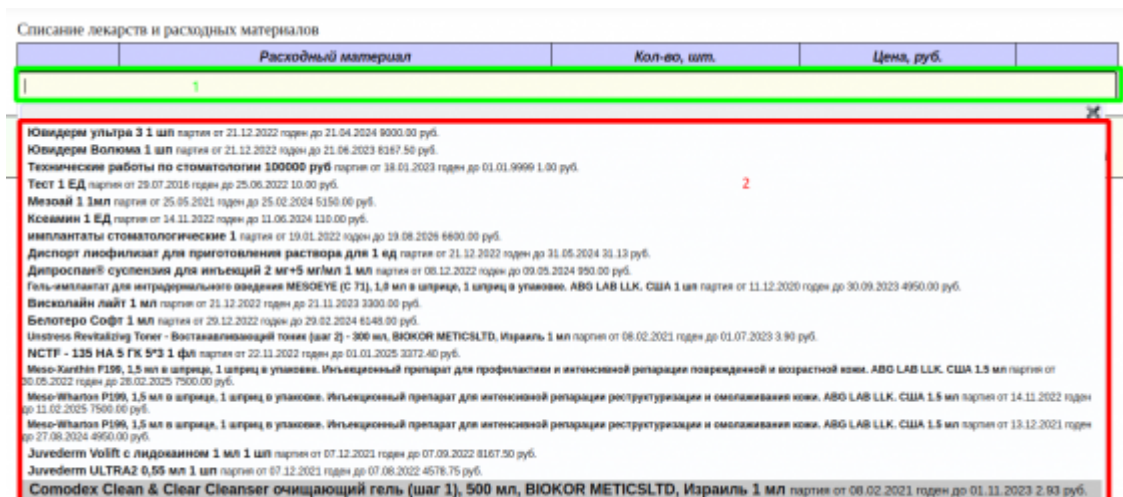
Списание лекарств и расходных материалов

| Расходный материал | Кол-во, шт. | Цена, руб. | |
|---|---|---|---|

1

2

Ювидерм ультра 3 1 шп партия от 21.12.2022 годен до 21.04.2024 9000.00 руб.
Ювидерм Волюма 1 шп партия от 21.12.2022 годен до 21.06.2023 8167.50 руб.
Технические работы по стоматологии 100000 руб партия от 18.01.2023 годен до 01.01.9999 1.00 руб.
Тест 1 ЕД партия от 29.07.2016 годен до 25.06.2022 10.00 руб.
Мезоай 1 1мл партия от 25.05.2021 годен до 25.02.2024 5150.00 руб.
Ксеамин 1 ЕД партия от 14.11.2022 годен до 11.06.2024 110.00 руб.
имплантаты стоматологические 1 партия от 19.01.2022 годен до 19.08.2026 6600.00 руб.
Диспорт лиофилизат для приготовления раствора для 1 ед партия от 21.12.2022 годен до 31.05.2024 31.13 руб.
Дипроспан® суспензия для инъекций 2 мг+5 мг/мл 1 мл партия от 08.12.2022 годен до 09.05.2024 950.00 руб.
Гель-имплантат для интрадермального введения MESOEYE (C 71), 1,0 мл в шприце, 1 шприц в упаковке. ABG LAB LLK. США 1 шп партия от 11.12.2020 годен до 30.09.2023 4950.00 руб.
Вискалайн лайт 1 мл партия от 21.12.2022 годен до 21.11.2023 3300.00 руб.
Белотеро Софт 1 мл партия от 29.12.2022 годен до 29.02.2024 6148.00 руб.
Unstress Revitalizing Toner - Восстанавливающий тоник (шаг 2) - 300 мл, BIOKOR METICSLTD, Израиль 1 мл партия от 08.02.2021 годен до 01.07.2023 3.90 руб.
NCTF - 135 HA 5 ГК 5*3 1 фл партия от 22.11.2022 годен до 01.01.2025 3372.40 руб.
Meso-Xanthin F199, 1,5 мл в шприце, 1 шприц в упаковке. Инъекционный препарат для профилактики и интенсивной репарации поврежденной и возрастной кожи. ABG LAB LLK. США 1.5 мл партия от 30.05.2022 годен до 28.02.2025 7500.00 руб.
Meso-Wharton P199, 1,5 мл в шприце, 1 шприц в упаковке. Инъекционный препарат для интенсивной репарации реструктуризации и омолаживания кожи. ABG LAB LLK. США 1.5 мл партия от 14.11.2022 годен до 11.02.2025 7500.00 руб.
Meso-Wharton P199, 1,5 мл в шприце, 1 шприц в упаковке. Инъекционный препарат для интенсивной репарации реструктуризации и омолаживания кожи. ABG LAB LLK. США 1.5 мл партия от 13.12.2021 годен до 27.08.2024 4950.00 руб.
Juvederm Volift с лидокаином 1 мл 1 шп партия от 07.12.2021 годен до 07.09.2022 8167.50 руб.
Juvederm ULTRA2 0,55 мл 1 шп партия от 07.12.2021 годен до 07.08.2022 4578.75 руб.
Comodex Clean & Clear Cleanser очищающий гель (шаг 1), 500 мл, BIOKOR METICSLTD, Израиль 1 мл партия от 08.02.2021 годен до 01.11.2023 2.93 руб.